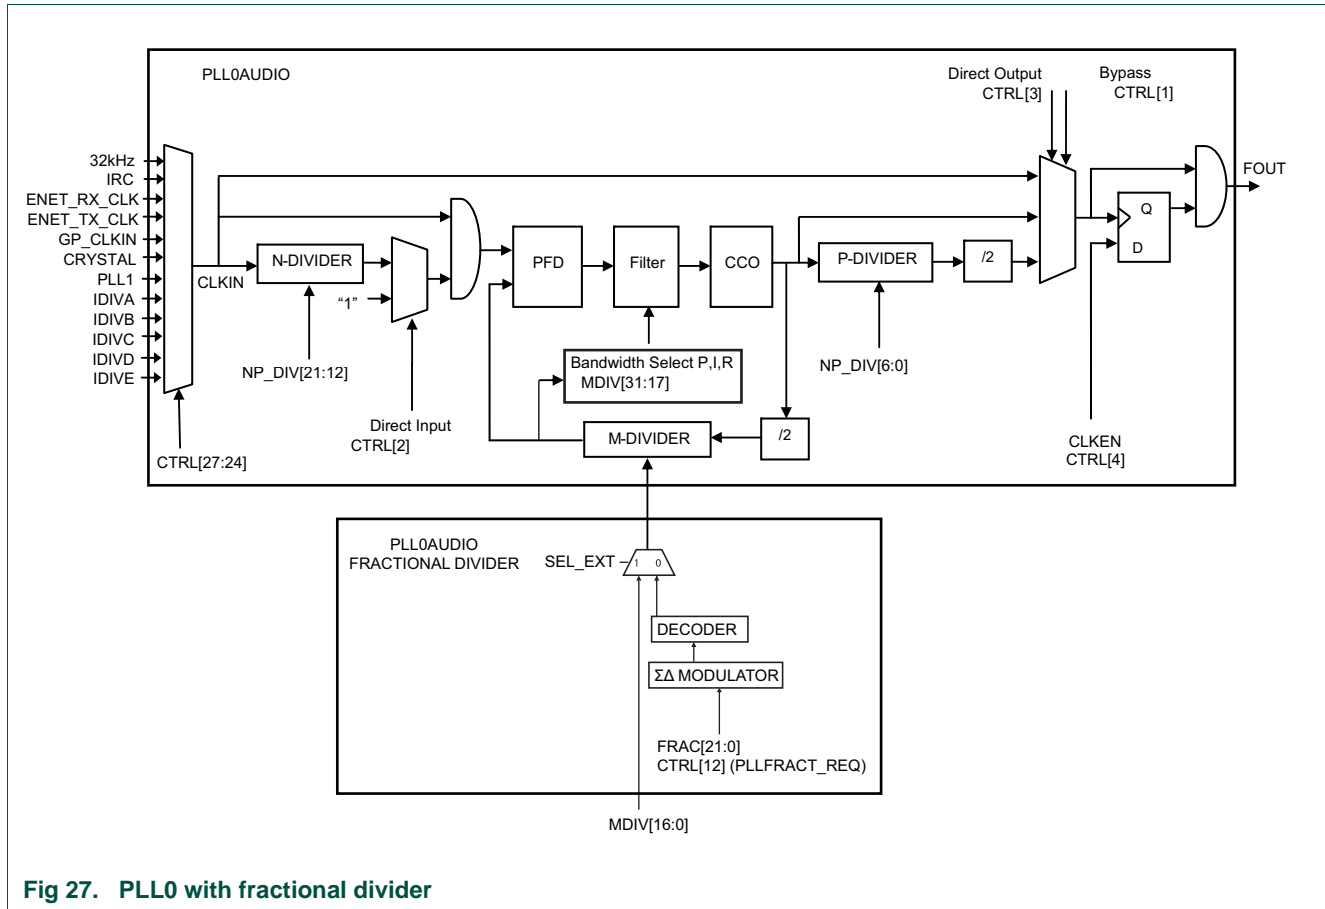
PLL0AUDIO

Direct Output
CTRL[3]

Bypass
CTRL[1]

32kHz
IRC
ENET_RX_CLK
ENET_TX_CLK
GP_CLKIN
CRYSTAL
PLL1
IDIVA
IDIVB
IDIVC
IDIVD
IDIVE

CLKIN

N-DIVIDER

"1"

PFD

Filter

CCO

P-DIVIDER

/2

Q

D

FOUT

NP_DIV[21:12]

Bandwidth Select P,I,R
MDIV[31:17]

NP_DIV[6:0]

Direct Input
CTRL[2]

M-DIVIDER

/2

CLKEN
CTRL[4]

CTRL[27:24]

PLL0AUDIO
FRACTIONAL DIVIDER

SEL_EXT

1

0

DECODER

ΣΔ MODULATOR

FRAC[21:0]
CTRL[12] (PLLFRACT_REQ)

MDIV[16:0]

Fig 27. PLL0 with fractional divider